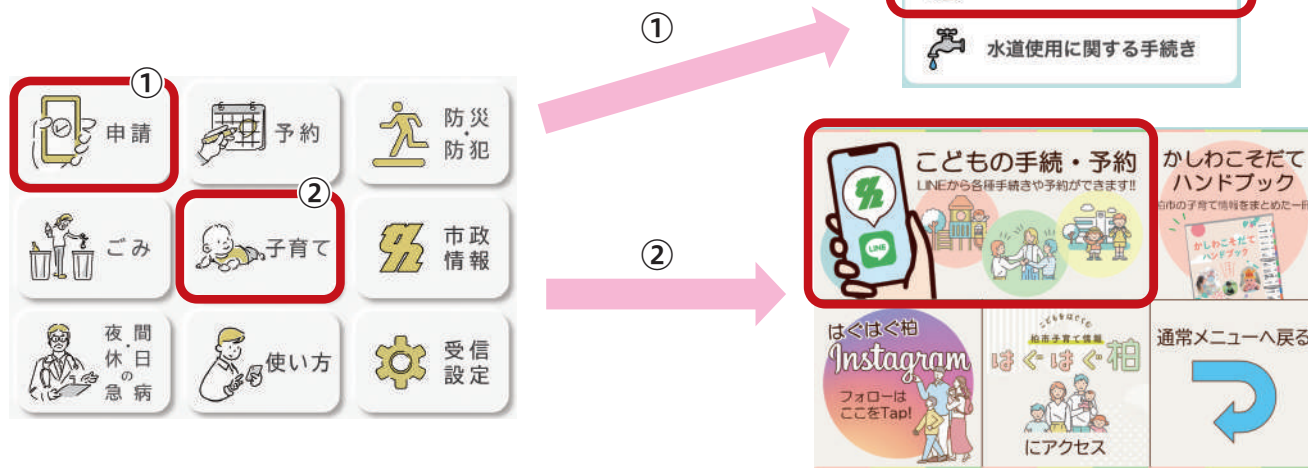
①

水道使用に関する手続き

①
申請

予約

防災・防犯

②
子育て

ごみ

市政情報

夜間・休日の急病

使い方

受信設定

②

こどもの手続・予約
LINEから各種手続きや予約ができます!!

かしわこそだてハンドブック
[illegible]市の子育て情報をまとめた一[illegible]

かしわこそだてハンドブック

はぐはぐ柏
Instagram
フォローはここをTap!

こどもをはぐくむ
柏市子育て情報
はぐはぐ柏
にアクセス

通常メニューへ戻る